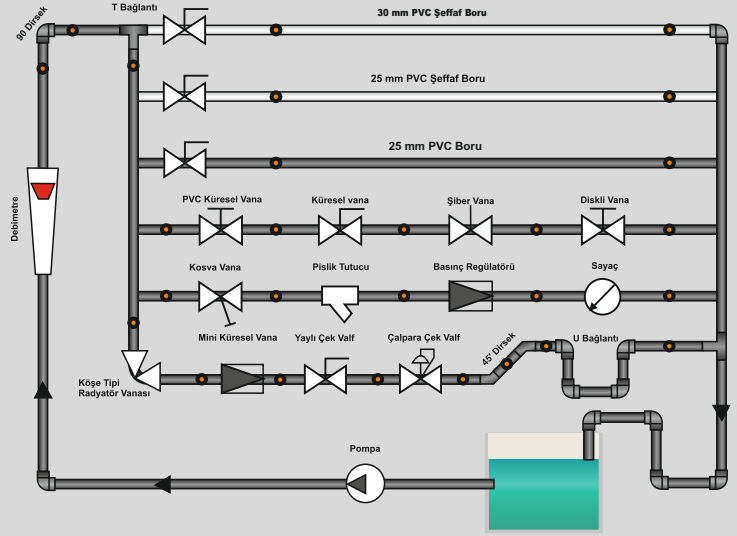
90 Dirsek

T Bağlantı

30 mm PVC Şeffaf Boru

25 mm PVC Şeffaf Boru

25 mm PVC Boru

PVC Küresel Vana

Küresel vana

Şiber Vana

Diskli Vana

Debimetre

Kosva Vana

Pislik Tutucu

Basınç Regülatörü

Sayaç

Mini Küresel Vana

Yaylı Çek Valf

Çalpara Çek Valf

45° Dirsek

U Bağlantı

Köşe Tipi Radyatör Vanası

Pompa